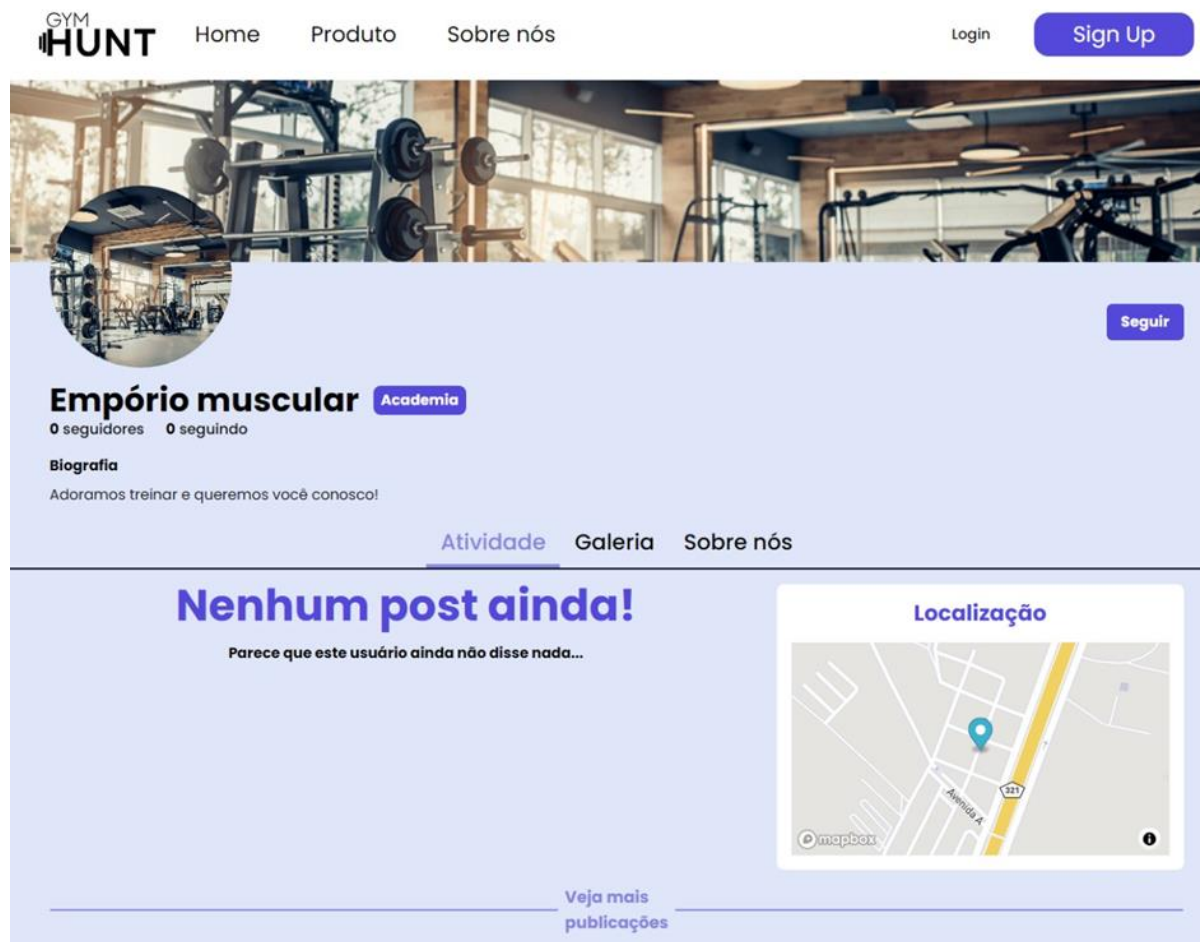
GYM HUNT Home Produto Sobre nós Login Sign Up

Seguir

Empório muscular Academia
0 seguidores 0 seguindo

Biografia
Adoramos treinar e queremos você conosco!

Atividade Galeria Sobre nós

Nenhum post ainda!
Parece que este usuário ainda não disse nada...

Localização

321
Avenida A
mapbox

Veja mais publicações